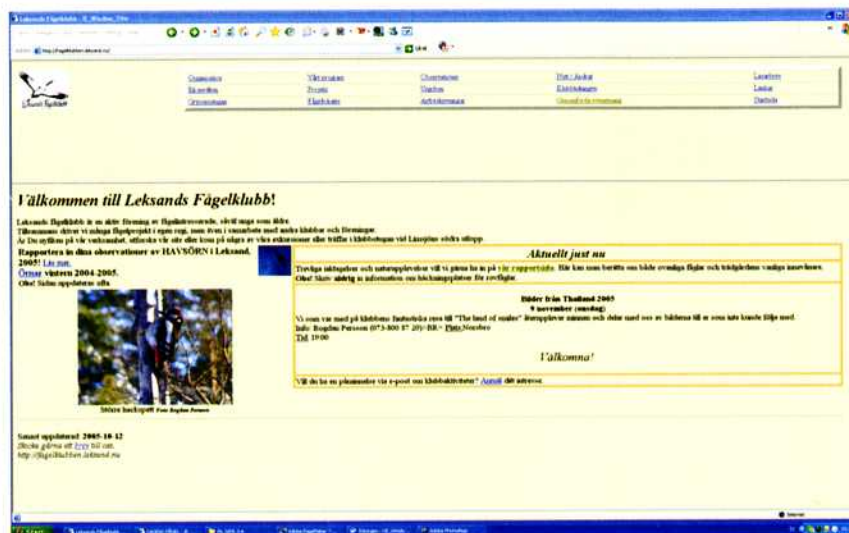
Leksands Fågelklubb - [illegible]

Leksands Fågelklubb

| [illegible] | Vårt program | Observationer | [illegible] | Länkar |
|---|---|---|---|---|
| Ekonomi | Projekt | Skydd | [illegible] | Lokaler |
| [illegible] | Fågelskådning | Artförteckning | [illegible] | Statistik |

Välkommen till Leksands Fågelklubb!

Leksands fågelklubb är en aktiv förening av fågelintresserade, såväl unga som äldre. Tillsammans driver vi många fågelprojekt i egen regi, men även i samarbete med andra klubbar och föreningar. Är Du nyfiken på vår verksamhet, tillsammans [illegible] så kan du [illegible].

Rapportera in dina observationer av HAVSÖRN i Leksand, 2005! Läs mer.
Örnar vintern 2004-2005.
Obs! Sidan uppdateras ofta.

Större hackspett Foto Bogdan Persson

Aktuellt just nu

Trevliga iakttagelser och naturupplevelser vill vi gärna ha in på vår rapportsida. Här kan man berätta om både ovanliga fåglar och trädgårdens vanliga invånare. Obs! Skriv utförligt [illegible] för rovfåglar.

Bilder från Thailand 2005
9 november (onsdag)
Vi som var med på klubbens fantastiska resa till "The land of smiles" återupplever minnen och delar med oss av bilderna till er som inte kunde följa med.
Info: Bogdan Persson 073-800 87 20 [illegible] Plats Noreboo
Tid 19:00

Välkomna!

Vill du ha en påminnelse via e-post om klubbaktiviteter? Anmäl din adress.

Senast uppdaterad 2005-10-12
Skicka gärna ett brev till oss.
http://fagelklubben.leksand.nu